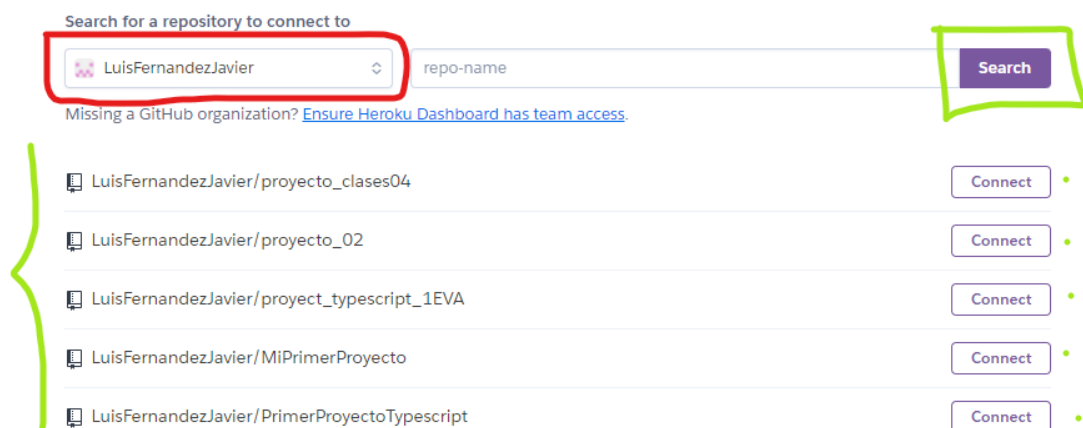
Search for a repository to connect to

LuisFernandezJavier

repo-name

Search

Missing a GitHub organization? Ensure Heroku Dashboard has team access.

LuisFernandezJavier/proyecto_clases04 Connect

LuisFernandezJavier/proyecto_02 Connect

LuisFernandezJavier/proyect_typescript_1EVA Connect

LuisFernandezJavier/MiPrimerProyecto Connect

LuisFernandezJavier/PrimerProyectoTypescript Connect